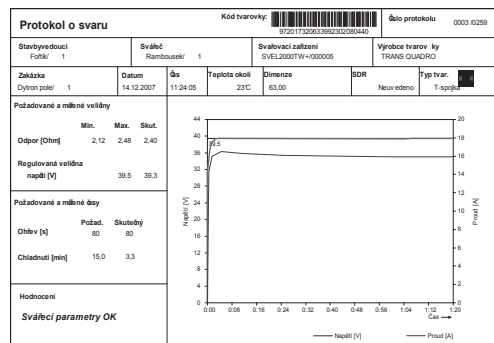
Protokol o svaru

Kód tvarovky: 97201732063992302080440

Číslo protokolu 0003 /0259

| Stavbyvedoucí | Svářeč | Svařovací zařízení | Výrobce tvarovky |
|---|---|---|---|
| Foftik/ 1 | Rambousek/ 1 | SVEL2000TW+/000005 | TRANS QUADRO |

| Zakázka | Datum | Čas | Teplota okolí | Dimenze | SDR | Typ tvar. |
|---|---|---|---|---|---|---|
| Dytron pole/ 1 | 14.12.2007 | 11:24:05 | 23°C | 63,00 | Neuvedeno | T-spojka |

Požadované a měřené veličiny

| | Min. | Max. | Skut. |
|---|---|---|---|
| Odpor [Ohm] | 2,12 | 2,48 | 2,40 |
| Regulovaná veličina napětí [V] | | 39,5 | 39,3 |

Požadované a měřené časy

| | Požad. | Skutečný |
|---|---|---|
| Ohřev [s] | 80 | 80 |
| Chladnutí [min] | 15,0 | 3,3 |

Hodnocení

Svářecí parametry OK

Napětí [V]
44 40 36 32 28 24 20 16 12 8 4 0
39,5
Proud [A]
20 18 16 14 12 10 8 6 4 2 0
0:00 0:08 0:16 0:24 0:32 0:40 0:48 0:56 1:04 1:12 1:20
Čas

Napětí [V]
Proud [A]